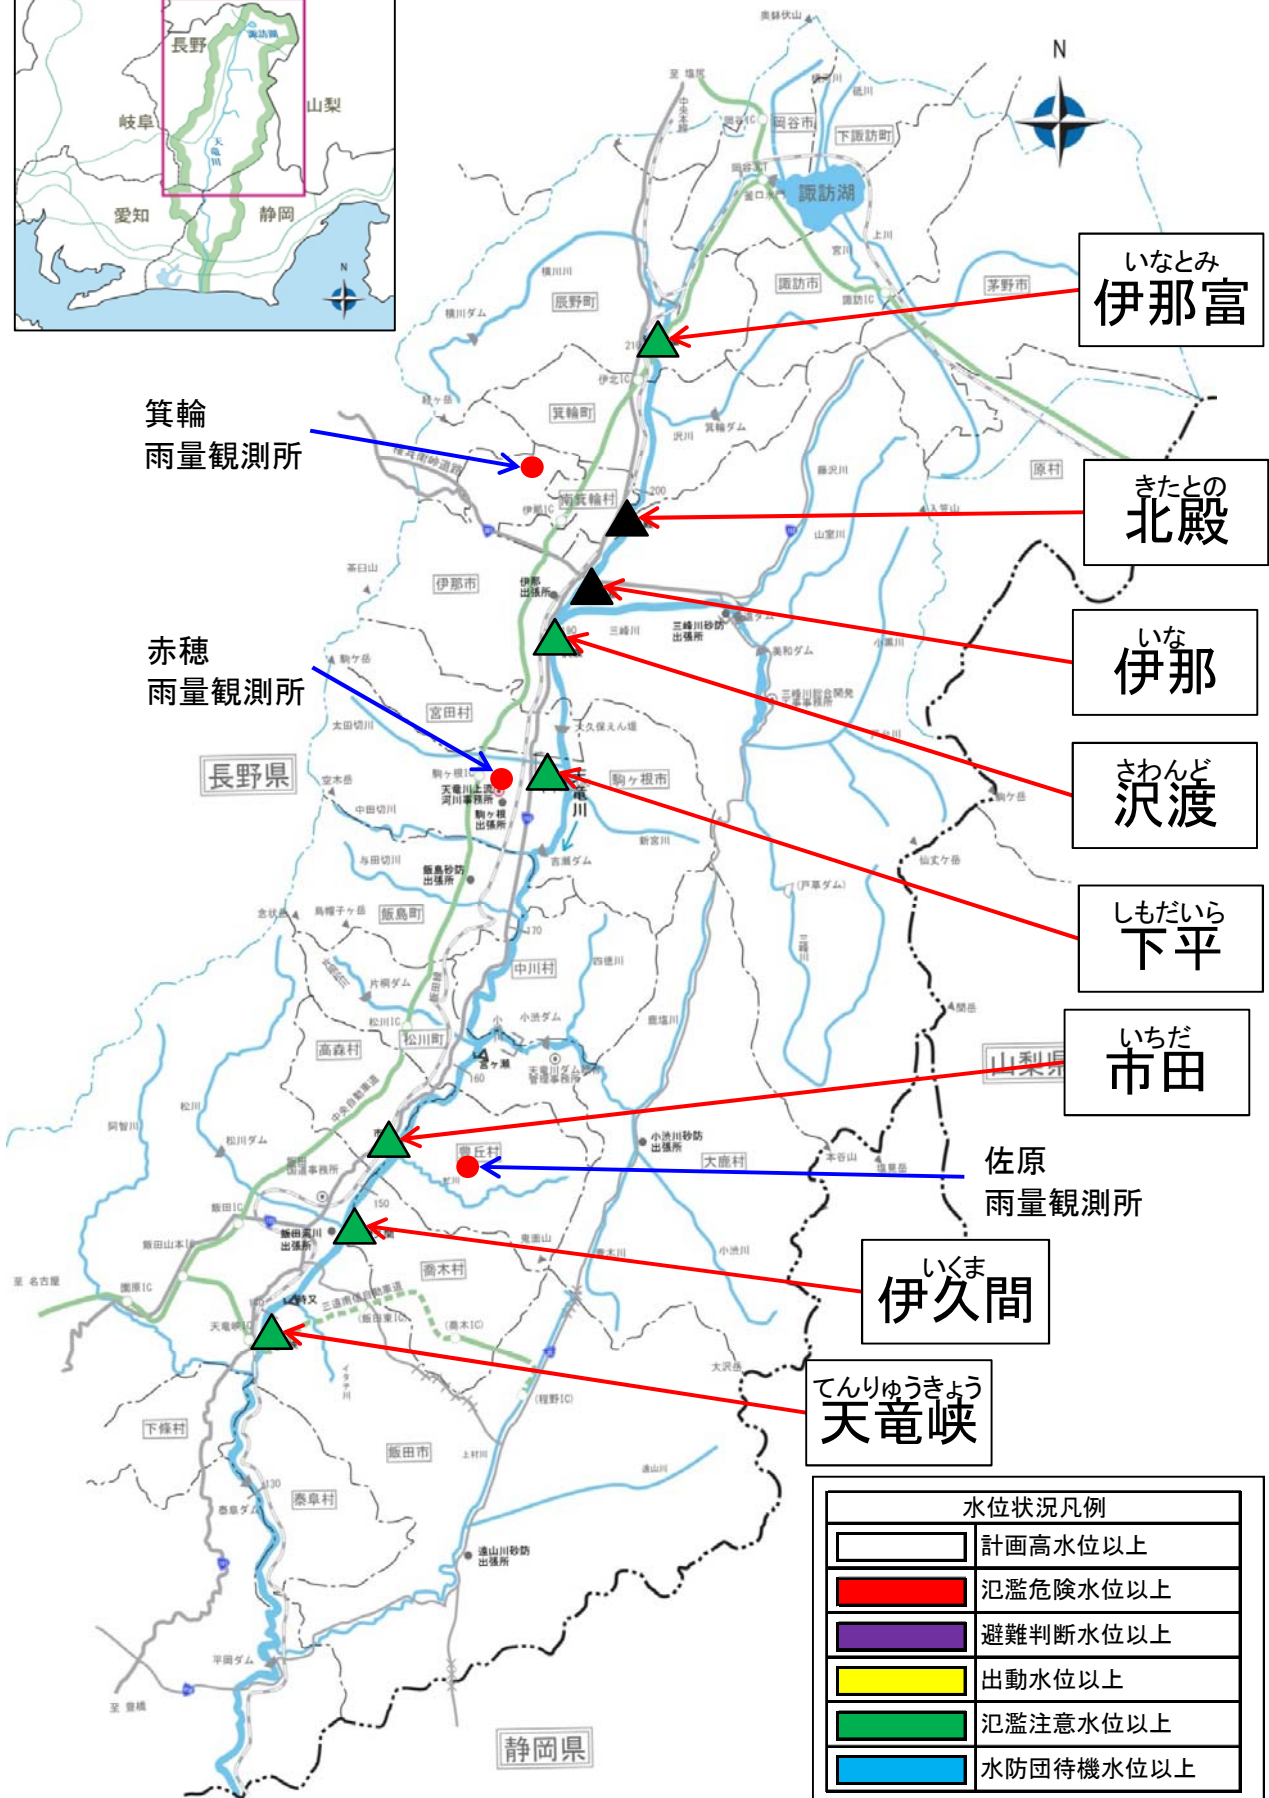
長野
諏訪湖
岐阜
山梨
天竜川
愛知
静岡
N

N
奥穂伏山
岡谷市
下諏訪町
諏訪湖
辰野町
諏訪市
茅野市
箕輪町
原村
南箕輪村
伊那市
宮田村
駒ヶ根市
長野県
飯島町
中川村
松川町
高森村
豊丘村
大鹿村
喬木村
飯田市
下條村
泰阜村
静岡県
山梨県
天竜川

いなとみ
伊那富

箕輪
雨量観測所

きたとの
北殿

いな
伊那

赤穂
雨量観測所

さわんど
沢渡

しもだいら
下平

いちだ
市田

佐原
雨量観測所

いくま
伊久間

てんりゅうきょう
天竜峡

| 水位状況凡例 | |
|---|---|
| | 計画高水位以上 |
| | 氾濫危険水位以上 |
| | 避難判断水位以上 |
| | 出動水位以上 |
| | 氾濫注意水位以上 |
| | 水防団待機水位以上 |